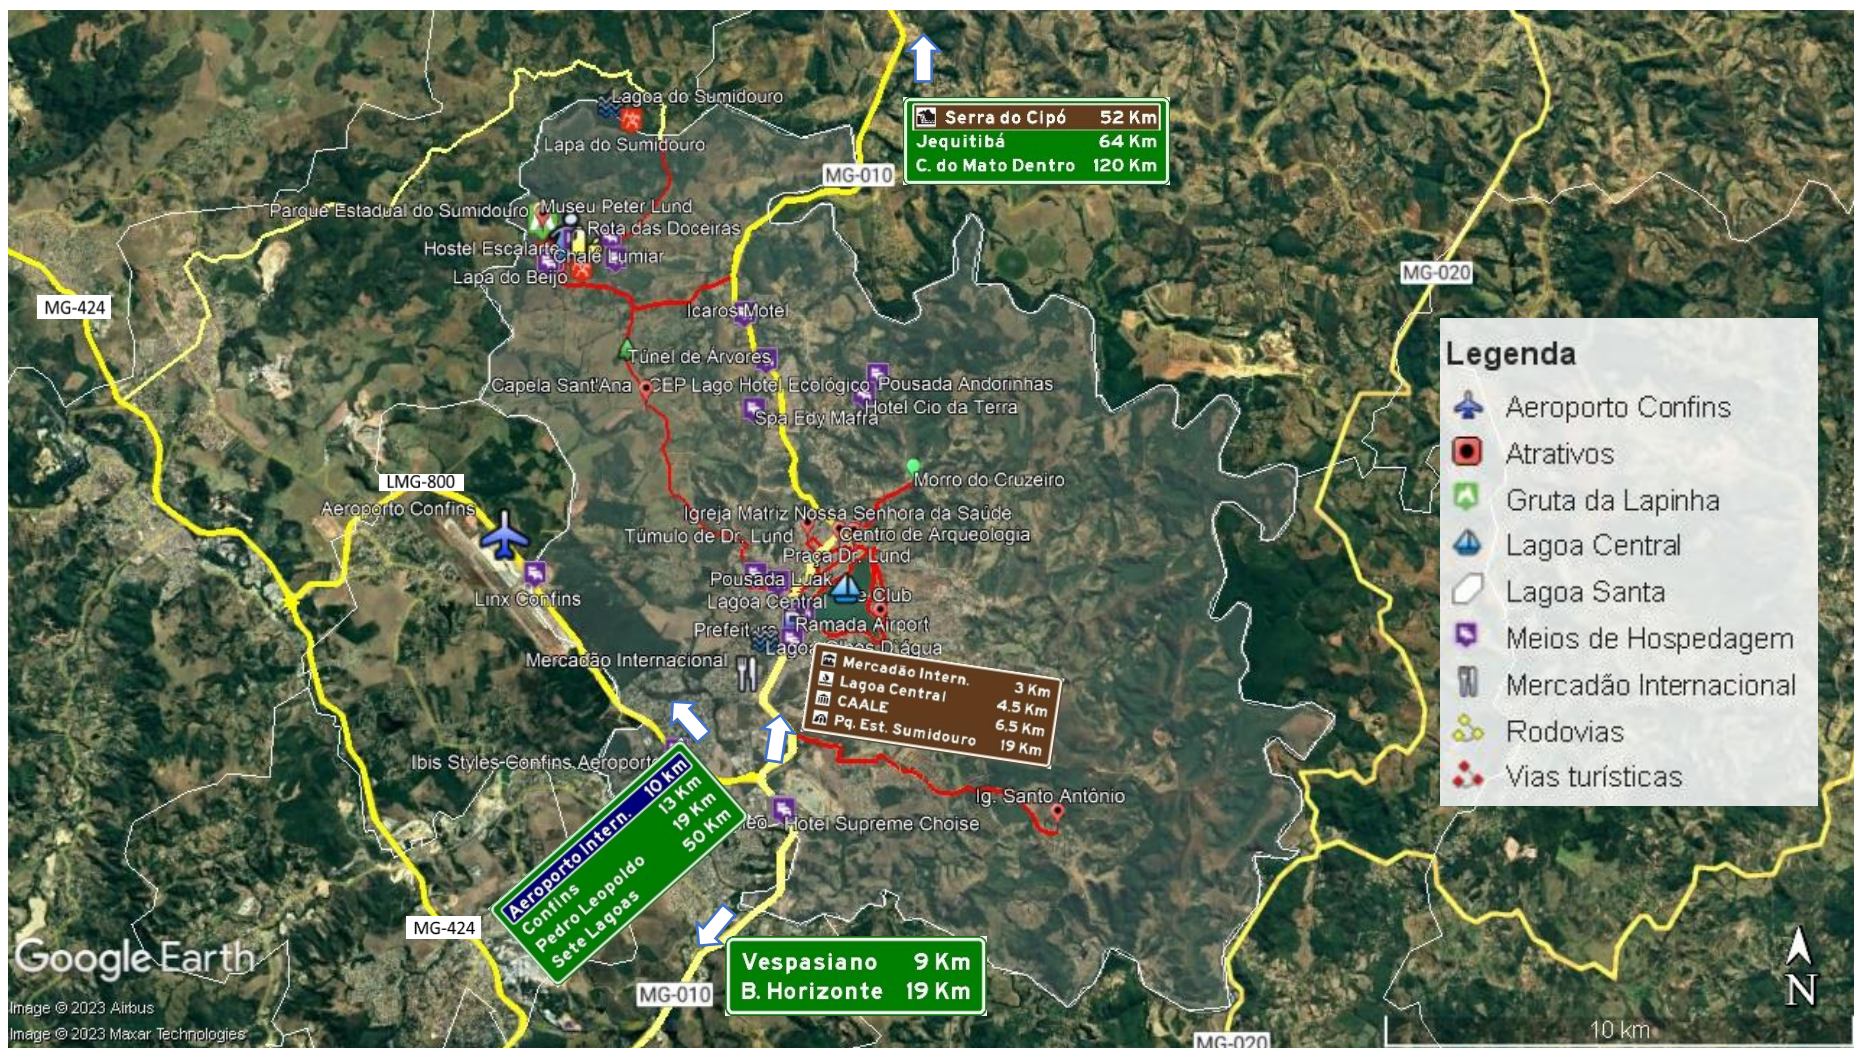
Lagoa do Sumidouro
Lapa do Sumidouro
Serra do Cipó 52 Km
Jequitibá 64 Km
C. do Mato Dentro 120 Km
MG-010
Parque Estadual do Sumidouro
Museu Peter Lund
Rota das Doceiras
Hostel Escalarte
Chalé Lumiar
Lapa do Beijo
MG-424
MG-020
Icaros Motel
Túnel de Árvores
Capela Sant'Ana
CEP Lago Hotel Ecológico
Pousada Andorinhas
Hotel Cio da Terra
Spa Edy Mafra
Morro do Cruzeiro
LMG-800
Aeroporto Confins
Igreja Matriz Nossa Senhora da Saúde
Túmulo de Dr. Lund
Centro de Arqueologia
Praça Dr. Lund
Pousada Luak
Lagoa Central
Club
Linx Confins
Prefeitura
Ramada Airport
Lagoa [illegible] D'água
Mercadão Internacional
Mercadão Intern. 3 Km
Lagoa Central 4.5 Km
CAALE 6.5 Km
Pq. Est. Sumidouro 19 Km
Ibis Styles Confins Aeroporto
Ig. Santo Antônio
Hotel Supreme Choise
Aeroporto Intern. 10 km
Confins 13 Km
Pedro Leopoldo 19 Km
Sete Lagoas 50 Km
Vespasiano 9 Km
B. Horizonte 19 Km
MG-424
MG-010
MG-020
Legenda
Aeroporto Confins
Atrativos
Gruta da Lapinha
Lagoa Central
Lagoa Santa
Meios de Hospedagem
Mercadão Internacional
Rodovias
Vias turísticas
Google Earth
Image © 2023 Airbus
Image © 2023 Maxar Technologies
10 km
N